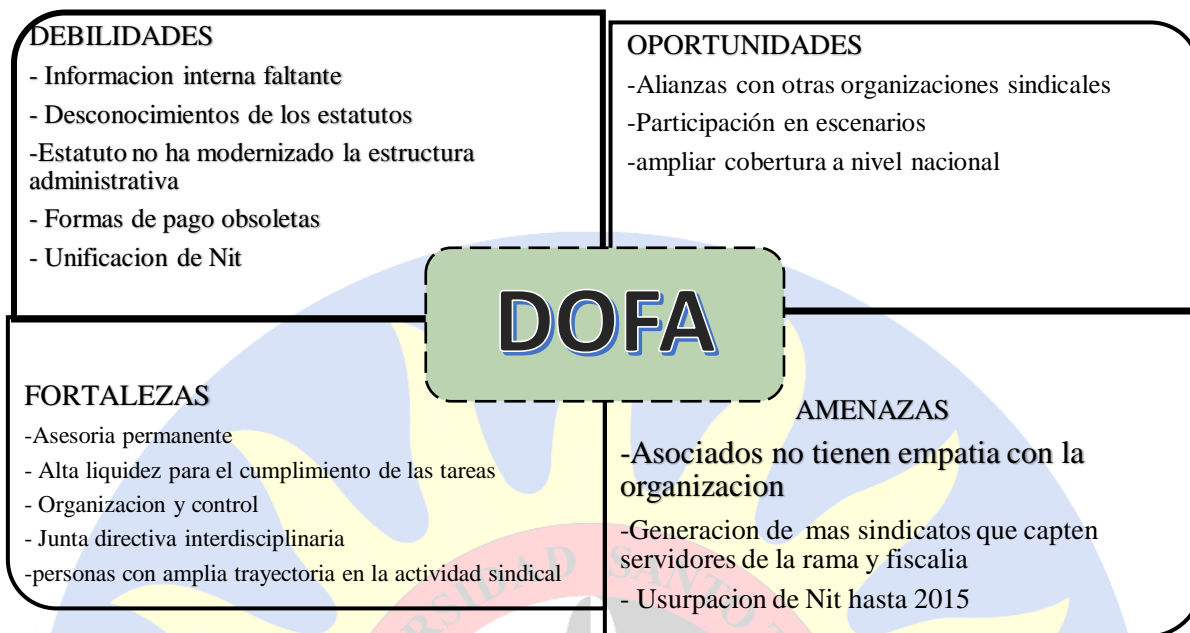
DEBILIDADES

- Informacion interna faltante
- Desconocimientos de los estatutos
-Estatuto no ha modernizado la estructura administrativa
- Formas de pago obsoletas
- Unificacion de Nit

OPORTUNIDADES

-Alianzas con otras organizaciones sindicales
-Participación en escenarios
-ampliar cobertura a nivel nacional

DOFA

FORTALEZAS

-Asesoria permanente
- Alta liquidez para el cumplimiento de las tareas
- Organizacion y control
- Junta directiva interdisciplinaria
-personas con amplia trayectoria en la actividad sindical

AMENAZAS

-Asociados no tienen empatia con la organizacion

-Generacion de mas sindicatos que capten servidores de la rama y fiscalia

- Usurpacion de Nit hasta 2015